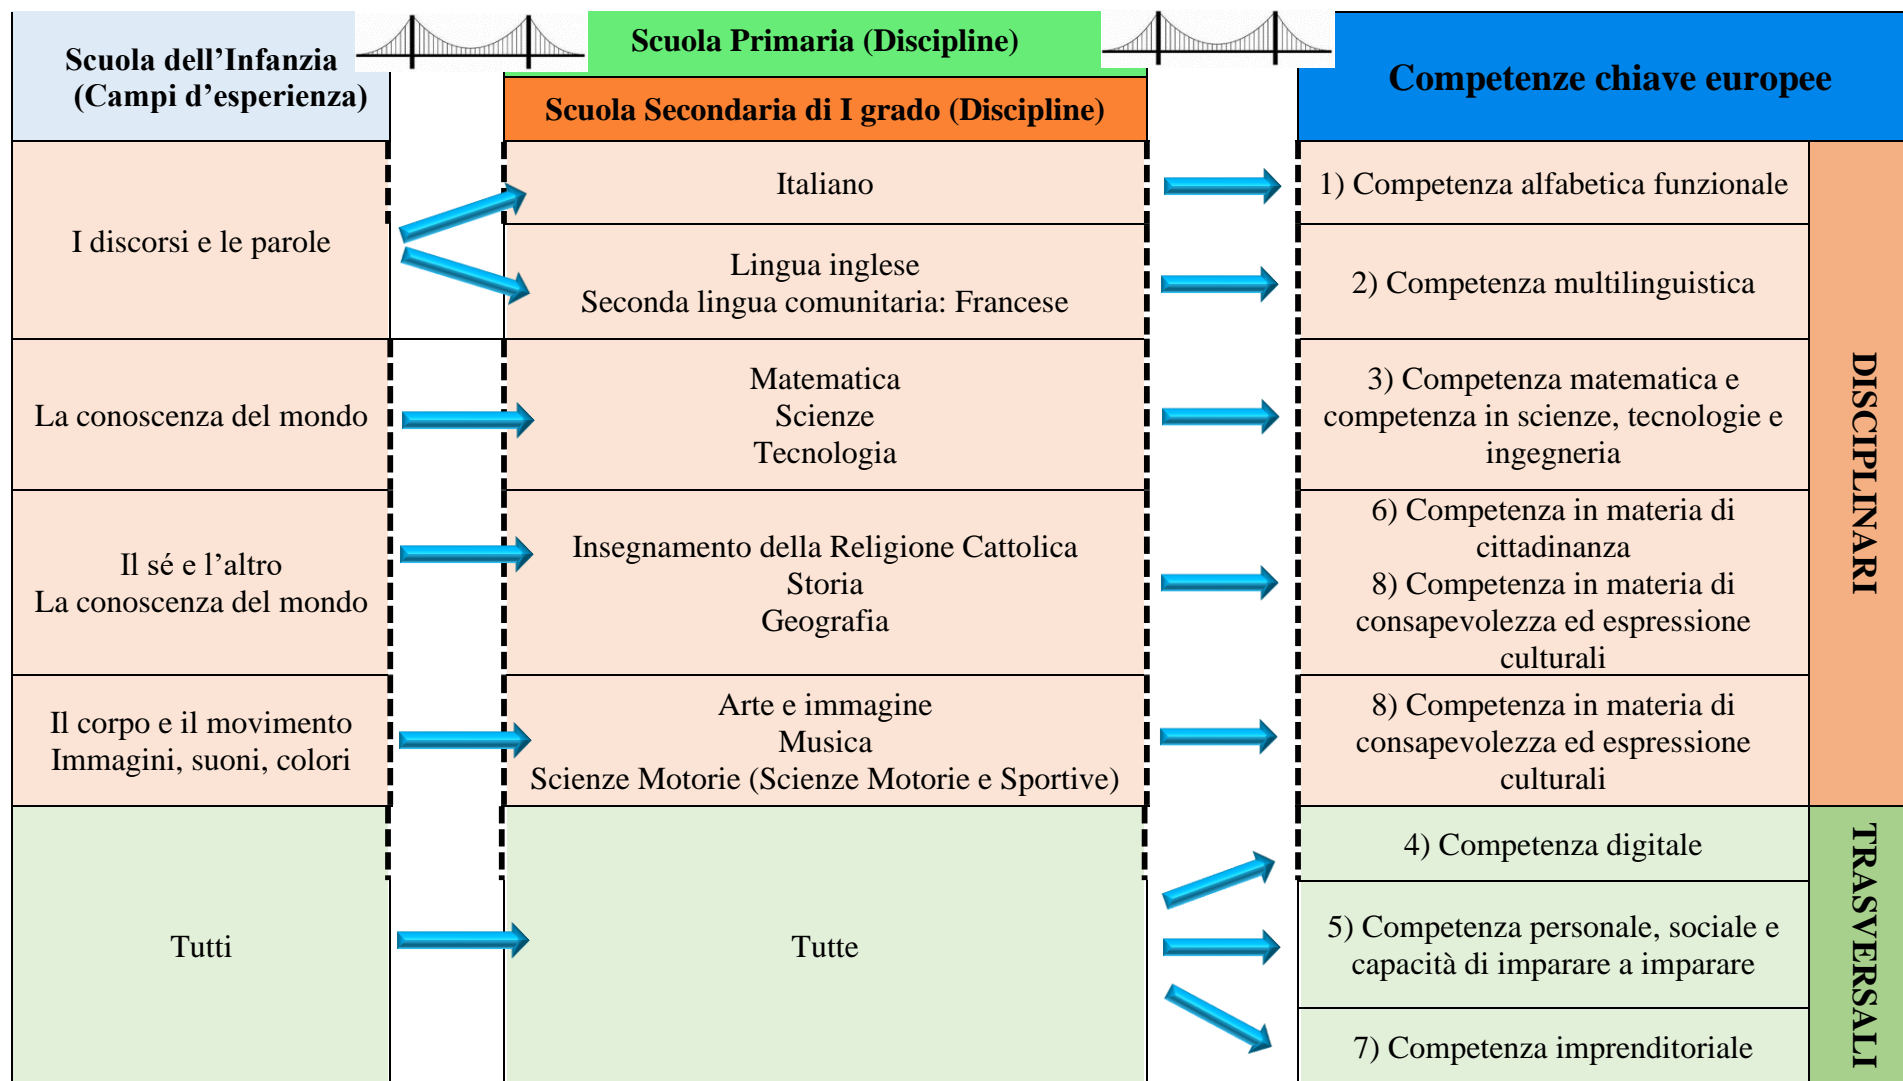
Scuola dell’Infanzia (Campi d’esperienza)

Scuola Primaria (Discipline)

Scuola Secondaria di I grado (Discipline)

Competenze chiave europee

I discorsi e le parole

Italiano

1) Competenza alfabetica funzionale

Lingua inglese
Seconda lingua comunitaria: Francese

2) Competenza multilinguistica

La conoscenza del mondo

Matematica
Scienze
Tecnologia

3) Competenza matematica e competenza in scienze, tecnologie e ingegneria

Il sé e l’altro
La conoscenza del mondo

Insegnamento della Religione Cattolica
Storia
Geografia

6) Competenza in materia di cittadinanza
8) Competenza in materia di consapevolezza ed espressione culturali

Il corpo e il movimento
Immagini, suoni, colori

Arte e immagine
Musica
Scienze Motorie (Scienze Motorie e Sportive)

8) Competenza in materia di consapevolezza ed espressione culturali

DISCIPLINARI

Tutti

Tutte

4) Competenza digitale

5) Competenza personale, sociale e capacità di imparare a imparare

7) Competenza imprenditoriale

TRASVERSALI